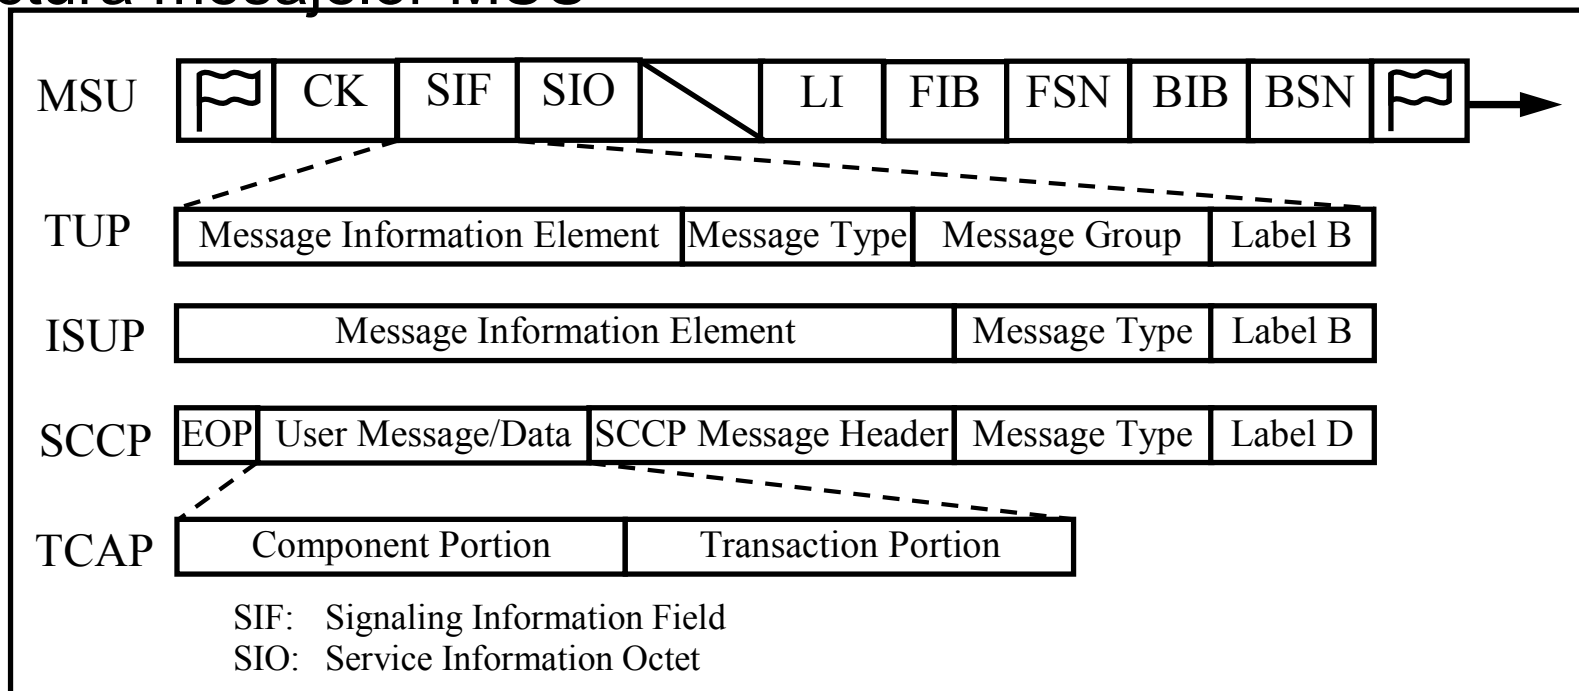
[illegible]ctura mesajelor MSU

MSU
CK
SIF
SIO
LI
FIB
FSN
BIB
BSN

TUP
Message Information Element
Message Type
Message Group
Label B

ISUP
Message Information Element
Message Type
Label B

SCCP
EOP
User Message/Data
SCCP Message Header
Message Type
Label D

TCAP
Component Portion
Transaction Portion

SIF: Signaling Information Field
SIO: Service Information Octet